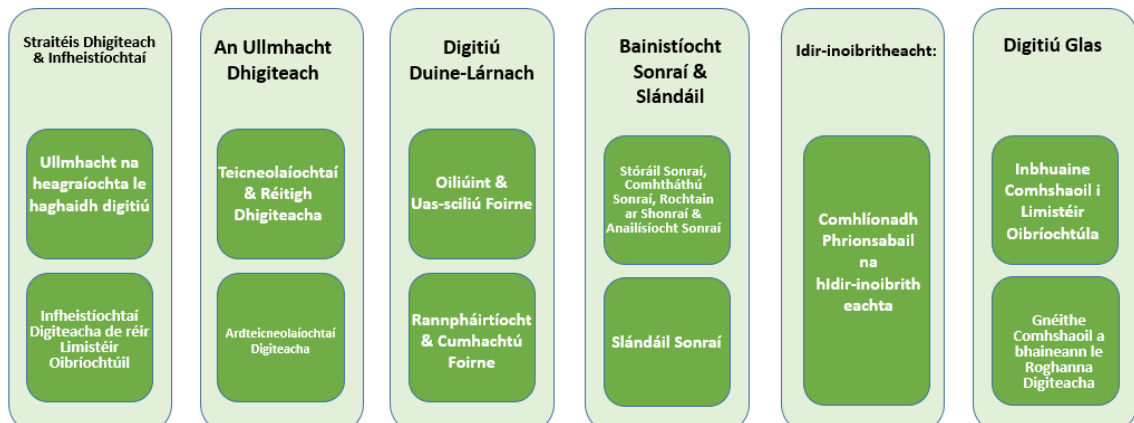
Straitéis Dhigiteach & Infheistíochtaí

Ullmhacht na heagraíochta le haghaidh digitiú

Infheistíochtaí Digiteacha de réir Limistéir Oibríochtúil

An Ullmhacht Dhigiteach

Teicneolaíochtaí & Réitigh Dhigiteacha

Ardteicneolaíochtaí Digiteacha

Digitiú Duine-Lárnach

Oiliúint & Uas-sciliú Foirne

Rannpháirtíocht & Cumhachtú Foirne

Bainistíocht Sonraí & Slándáil

Stóráil Sonraí, Comhtháthú Sonraí, Rochtain ar Shonraí & Anailísíocht Sonraí

Slándáil Sonraí

Idir-inoibritheacht:

Comhlíonadh Phrionsabail na hIdir-inoibrith eachta

Digitiú Glas

Inbhuaine Comhshaoil i Limistéir Oibríochtúla

Gnéithe Comhshaoil a bhaineann le Roghanna Digiteacha